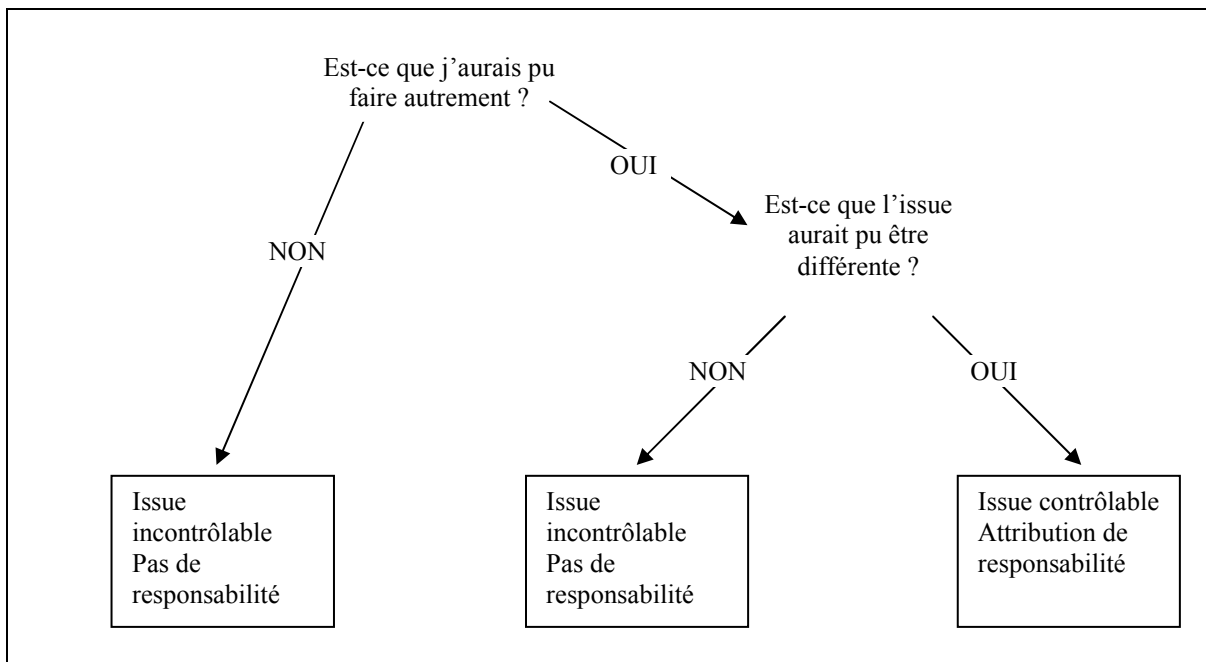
Est-ce que j'aurais pu faire autrement ?

NON

OUI

Est-ce que l'issue aurait pu être différente ?

NON

OUI

Issue incontrôlable
Pas de responsabilité

Issue incontrôlable
Pas de responsabilité

Issue contrôlable
Attribution de responsabilité